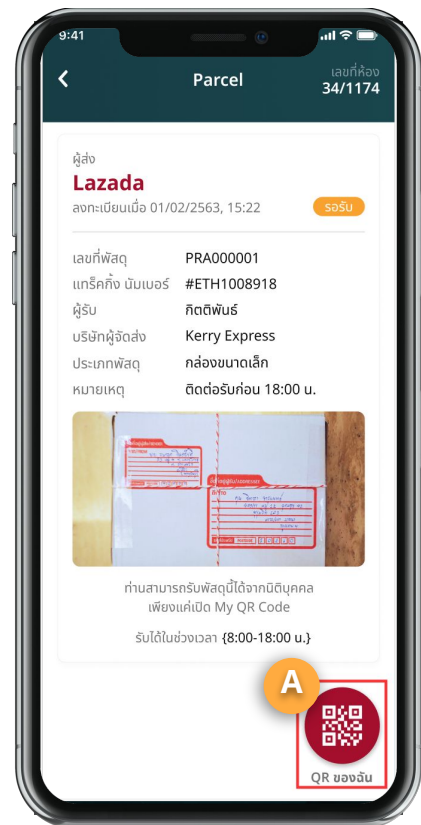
9:41

Parcel

เลขที่ห้อง
34/1174

ผู้ส่ง
Lazada
ลงทะเบียนเมื่อ 01/02/2563, 15:22
รอรับ

| | |
|---|---|
| เลขที่พัสดุ | PRA000001 |
| แทร็คกิ้ง นัมเบอร์ | #ETH1008918 |
| ผู้รับ | กิตติพันธ์ |
| บริษัทผู้จัดส่ง | Kerry Express |
| ประเภทพัสดุ | กล่องขนาดเล็ก |
| หมายเหตุ | ติดต่อรับก่อน 18:00 น. |

ท่านสามารถรับพัสดุนี้ได้จากนิติบุคคล เพียงแค่เปิด My QR Code

รับได้ในช่วงเวลา {8:00-18:00 น.}

A

QR ของฉัน